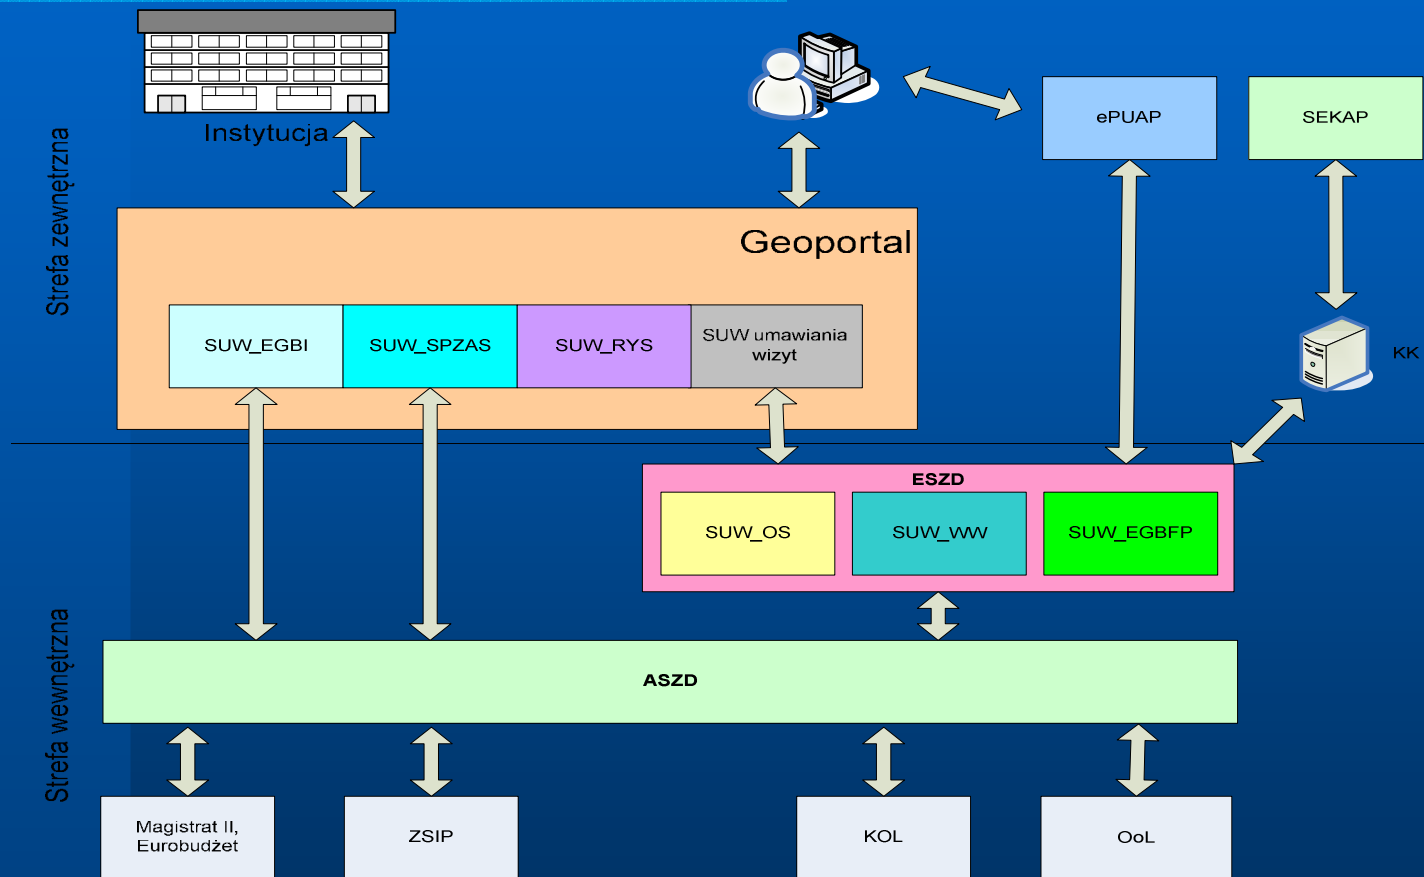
Strefa zewnętrzna

Instytucja

ePUAP

SEKAP

Geoportal

SUW_EGBI

SUW_SPZAS

SUW_RYS

SUW umawiania wizyt

KK

ESZD

SUW_OS

SUW_WW

SUW_EGBFP

Strefa wewnętrzna

ASZD

Magistrat II, Eurobudżet

ZSIP

KOL

OoL